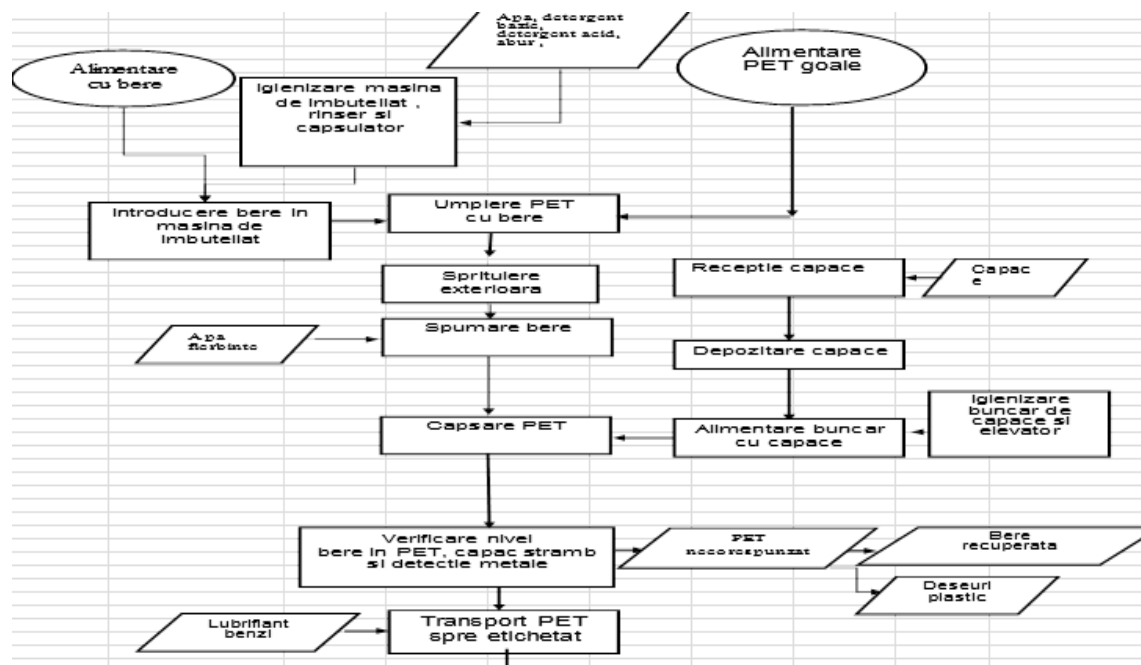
Apa, detergent bazic, detergent acid, abur ,

Alimentare cu bere

Igienizare masina de imbuteliat , rinser si capsulator

Alimentare PET goale

Introducere bere in masina de imbuteliat

Umplere PET cu bere

Spritulere exterioara

Receptie capace

Capac e

Apa fierbinte

Spumare bere

Depozitare capace

Igienizare buncar de capace si elevator

Capsare PET

Alimentare buncar cu capace

Verificare nivel bere in PET, capac stramb si detectie metale

PET neocorespunzat

Bere recuperata

Deseuri plastic

Lubrifiant benzi

Transport PET spre etichetat